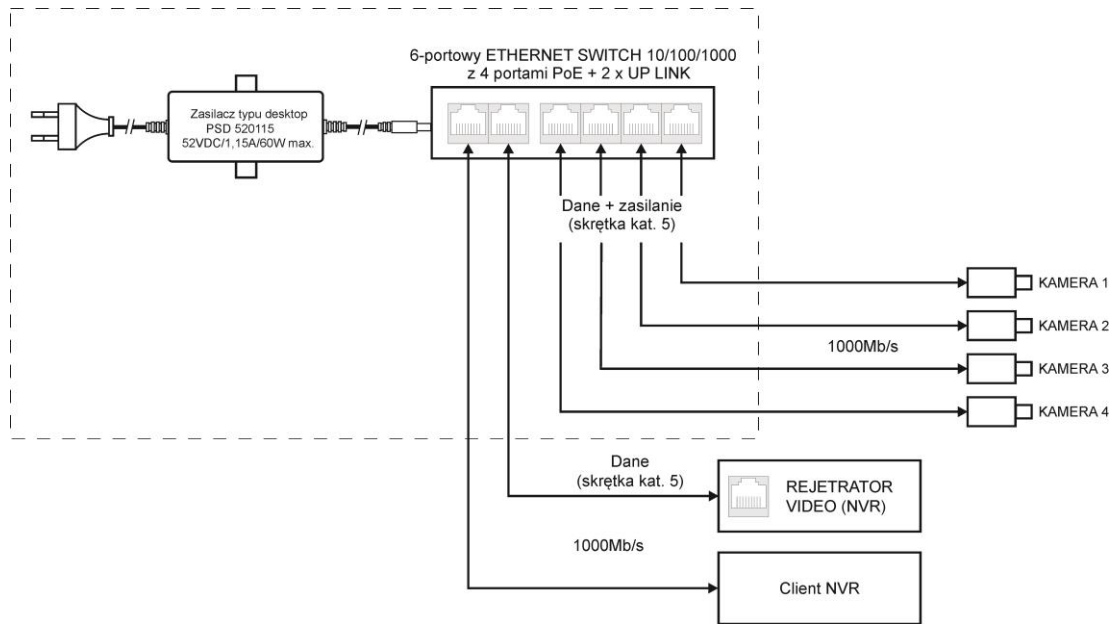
6-portowy ETHERNET SWITCH 10/100/1000
z 4 portami PoE + 2 x UP LINK

Zasilacz typu desktop
PSD 520115
52VDC/1,15A/60W max.

Dane + zasilanie
(skrętka kat. 5)

KAMERA 1

KAMERA 2

1000Mb/s

KAMERA 3

KAMERA 4

Dane
(skrętka kat. 5)

REJETRATOR
VIDEO (NVR)

1000Mb/s

Client NVR